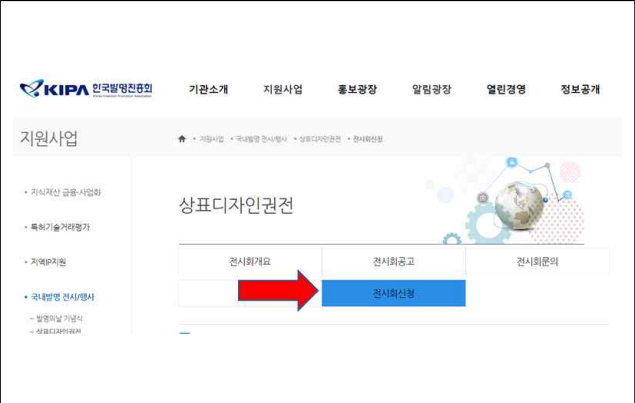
KIPA 한국발명진흥회

기관소개 지원사업 홍보광장 알림광장 열린경영 정보공개

지원사업

• 지원사업 • 국내발명 전시/행사 • 상표디자인권전 • 전시회신청

• 지식재산 금융·사업화

• 특허기술거래평가

• 지역IP지원

• 국내발명 전시/행사

– 발명의날 기념식

– 상표디자인권전

상표디자인권전

| 전시회개요 | 전시회공고 | 전시회문의 |
|---|---|---|
| | 전시회신청 | |